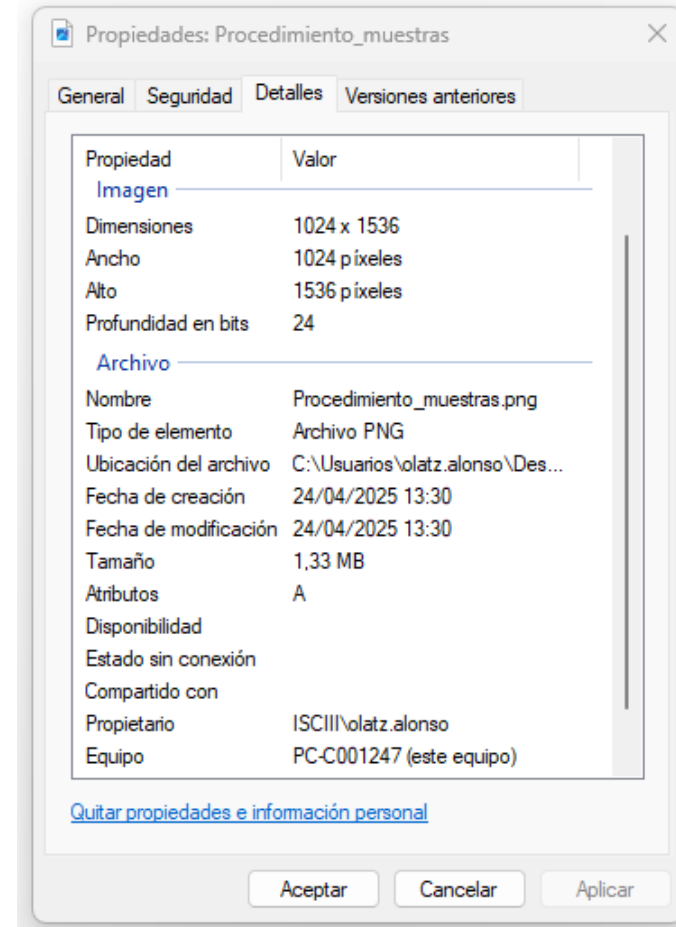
Propiedades: Procedimiento_muestras

General | Seguridad | Detalles | Versiones anteriores

| Propiedad | Valor |
|---|---|
| **Imagen** | |
| Dimensiones | 1024 x 1536 |
| Ancho | 1024 píxeles |
| Alto | 1536 píxeles |
| Profundidad en bits | 24 |
| **Archivo** | |
| Nombre | Procedimiento_muestras.png |
| Tipo de elemento | Archivo PNG |
| Ubicación del archivo | C:\Usuarios\olatz.alonso\Des... |
| Fecha de creación | 24/04/2025 13:30 |
| Fecha de modificación | 24/04/2025 13:30 |
| Tamaño | 1,33 MB |
| Atributos | A |
| Disponibilidad | |
| Estado sin conexión | |
| Compartido con | |
| Propietario | ISCIII\olatz.alonso |
| Equipo | PC-C001247 (este equipo) |

Quitar propiedades e información personal

Aceptar | Cancelar | Aplicar